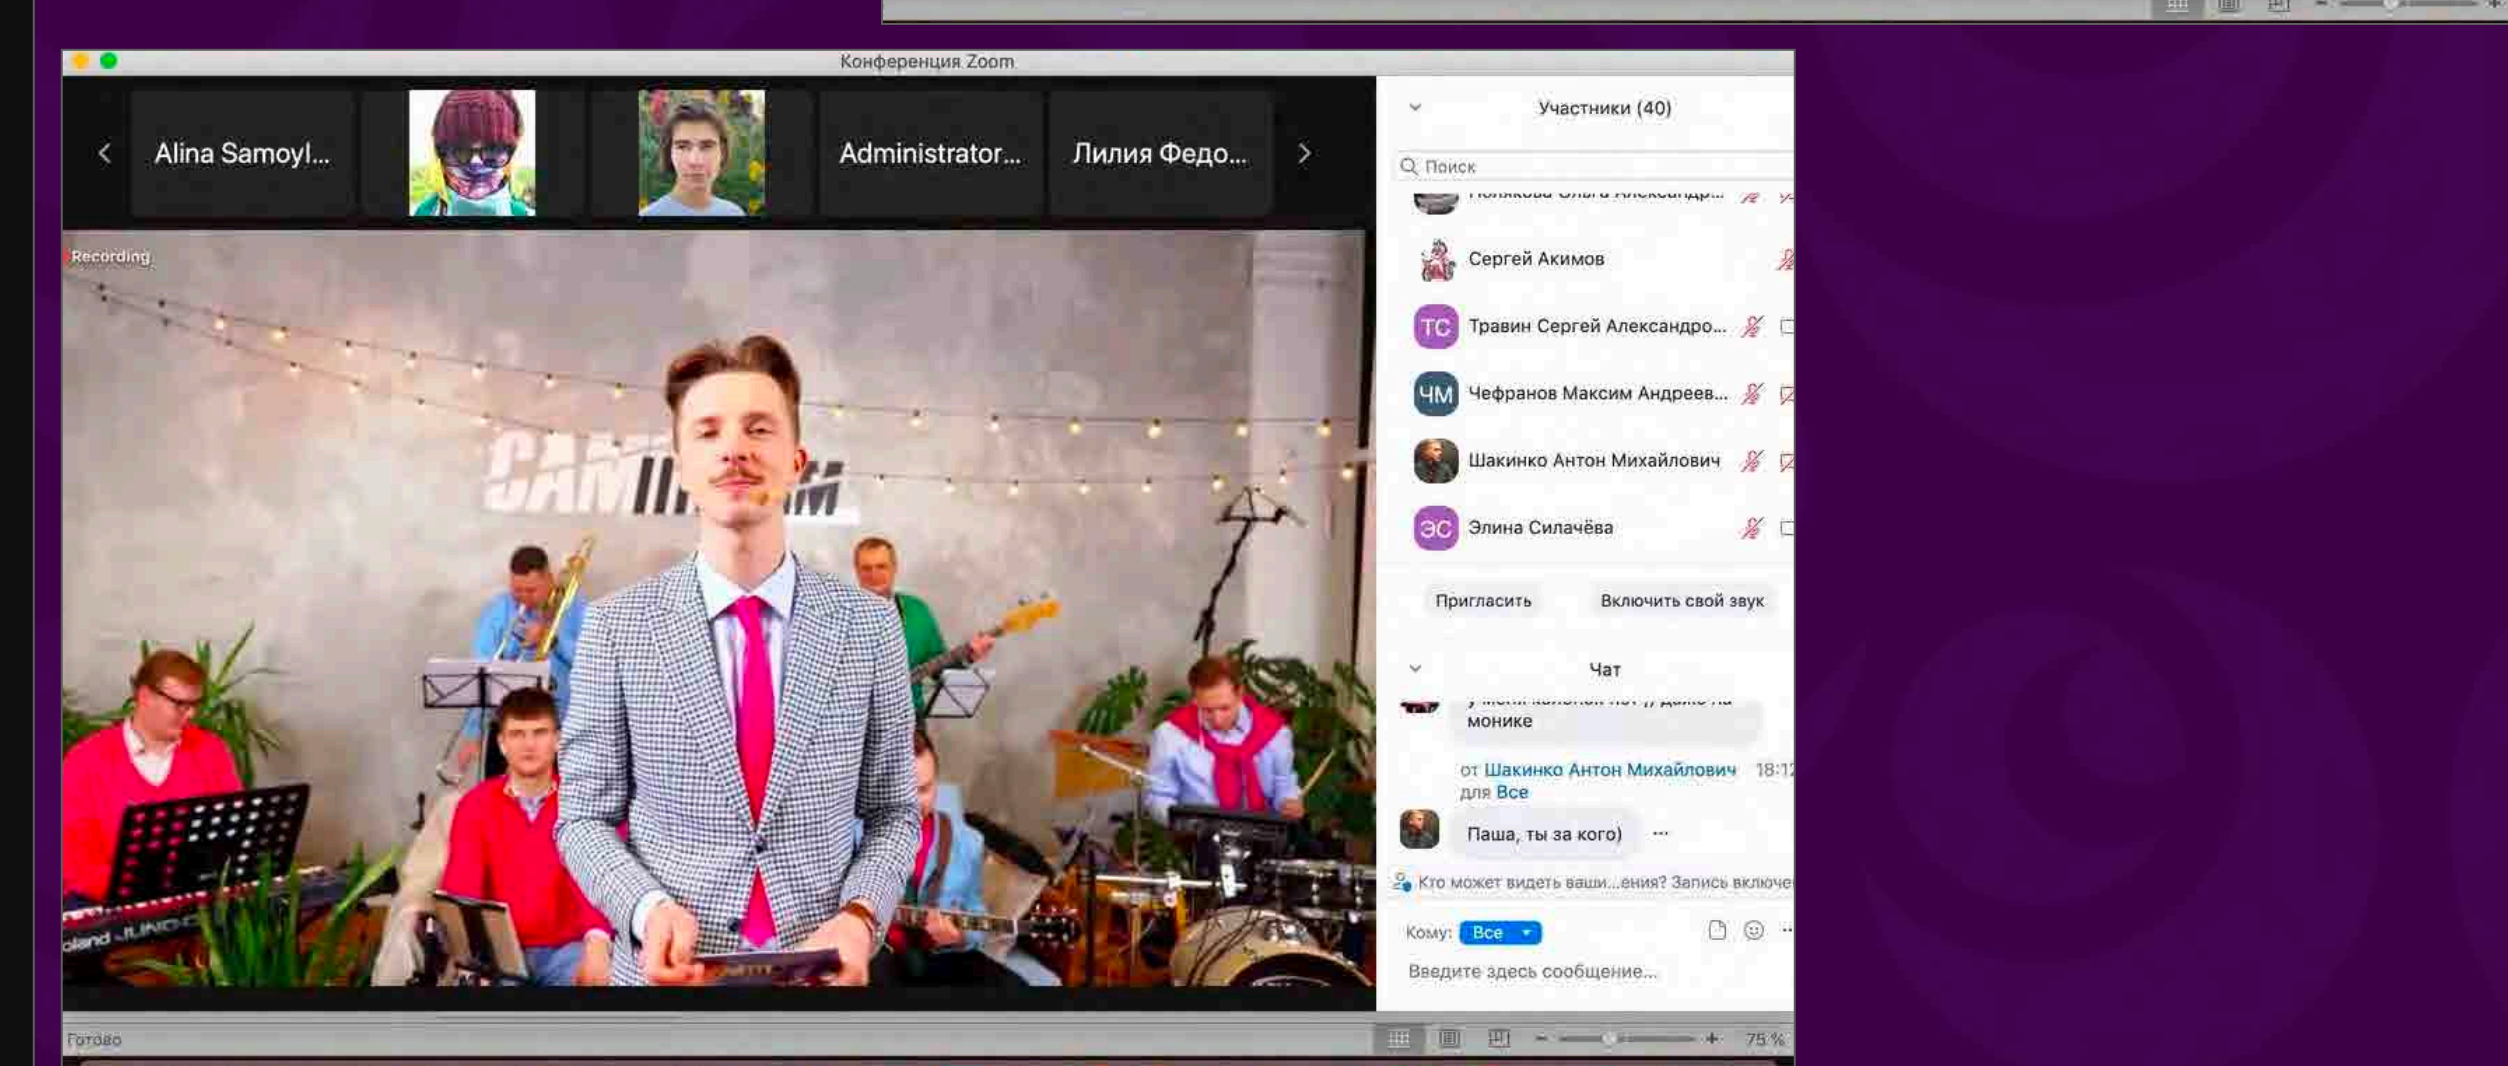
Конференция Zoom

Alina Samoyl...

Administrator...

Лилия Федо...

Recording

CAM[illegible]M

Участники (40)

Поиск

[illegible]

Сергей Акимов

ТС Травин Сергей Александро...

ЧМ Чефранов Максим Андреев...

Шакинко Антон Михайлович

ЭС Элина Силачёва

Пригласить

Включить свой звук

Чат

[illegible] монике

от Шакинко Антон Михайлович 18:1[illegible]
для Все

Паша, ты за кого)

Кто может видеть ваши...ения? Запись включе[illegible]

Кому: Все

Введите здесь сообщение...

Готово

75 %